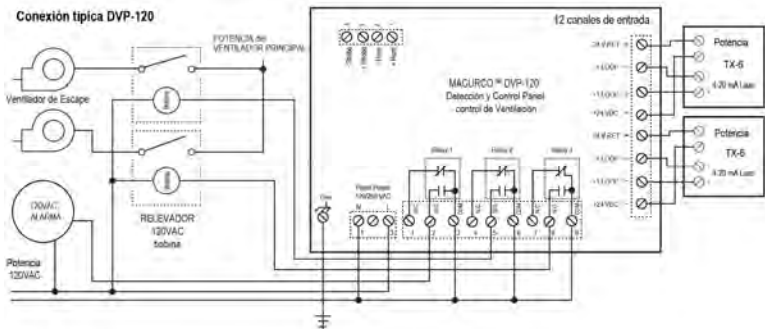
Conexión típica DVP-120

POTENCIA del VENTILADOR PRINCIPAL

Ventilador de Escape

RELEVADOR 120VAC bobina

120VAC ALARMA

Potencia 120VAC

12 canales de entrada

MACURCO™ DVP-120
Detección y Control Panel
control de Ventilación

Relay 1

Relay 2

Relay 3

Panel Power 120/240 VAC

Gnd

+24VDC

+LOOP

-LOOP

-24VDC

Potencia

TX-6

4-20 mA Loop

Potencia

TX-6

4-20 mA Loop

1 2 3 4 5 6 7 8 9

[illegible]